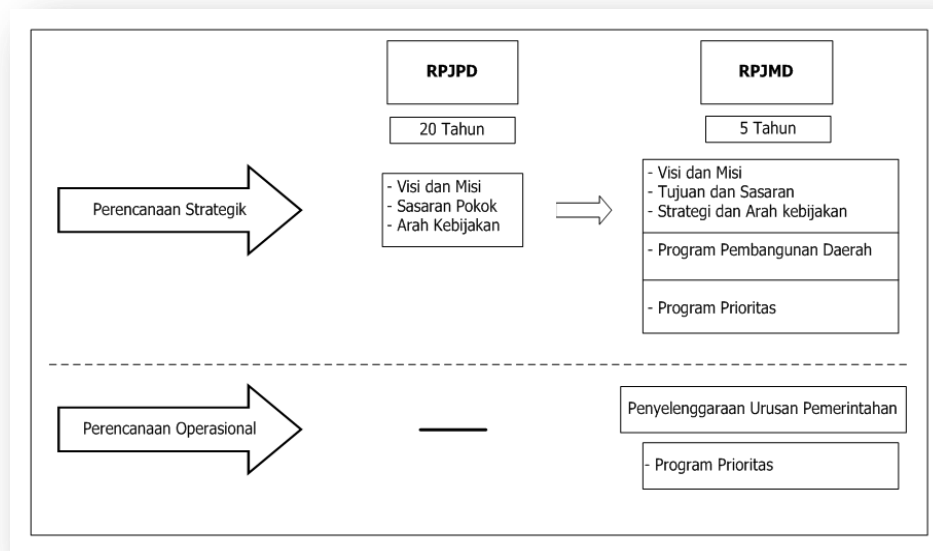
RPJPD

20 Tahun

RPJMD

5 Tahun

Perencanaan Strategik

- Visi dan Misi
- Sasaran Pokok
- Arah Kebijakan

- Visi dan Misi
- Tujuan dan Sasaran
- Strategi dan Arah kebijakan

- Program Pembangunan Daerah

- Program Prioritas

Perencanaan Operasional

Penyelenggaraan Urusan Pemerintahan

- Program Prioritas